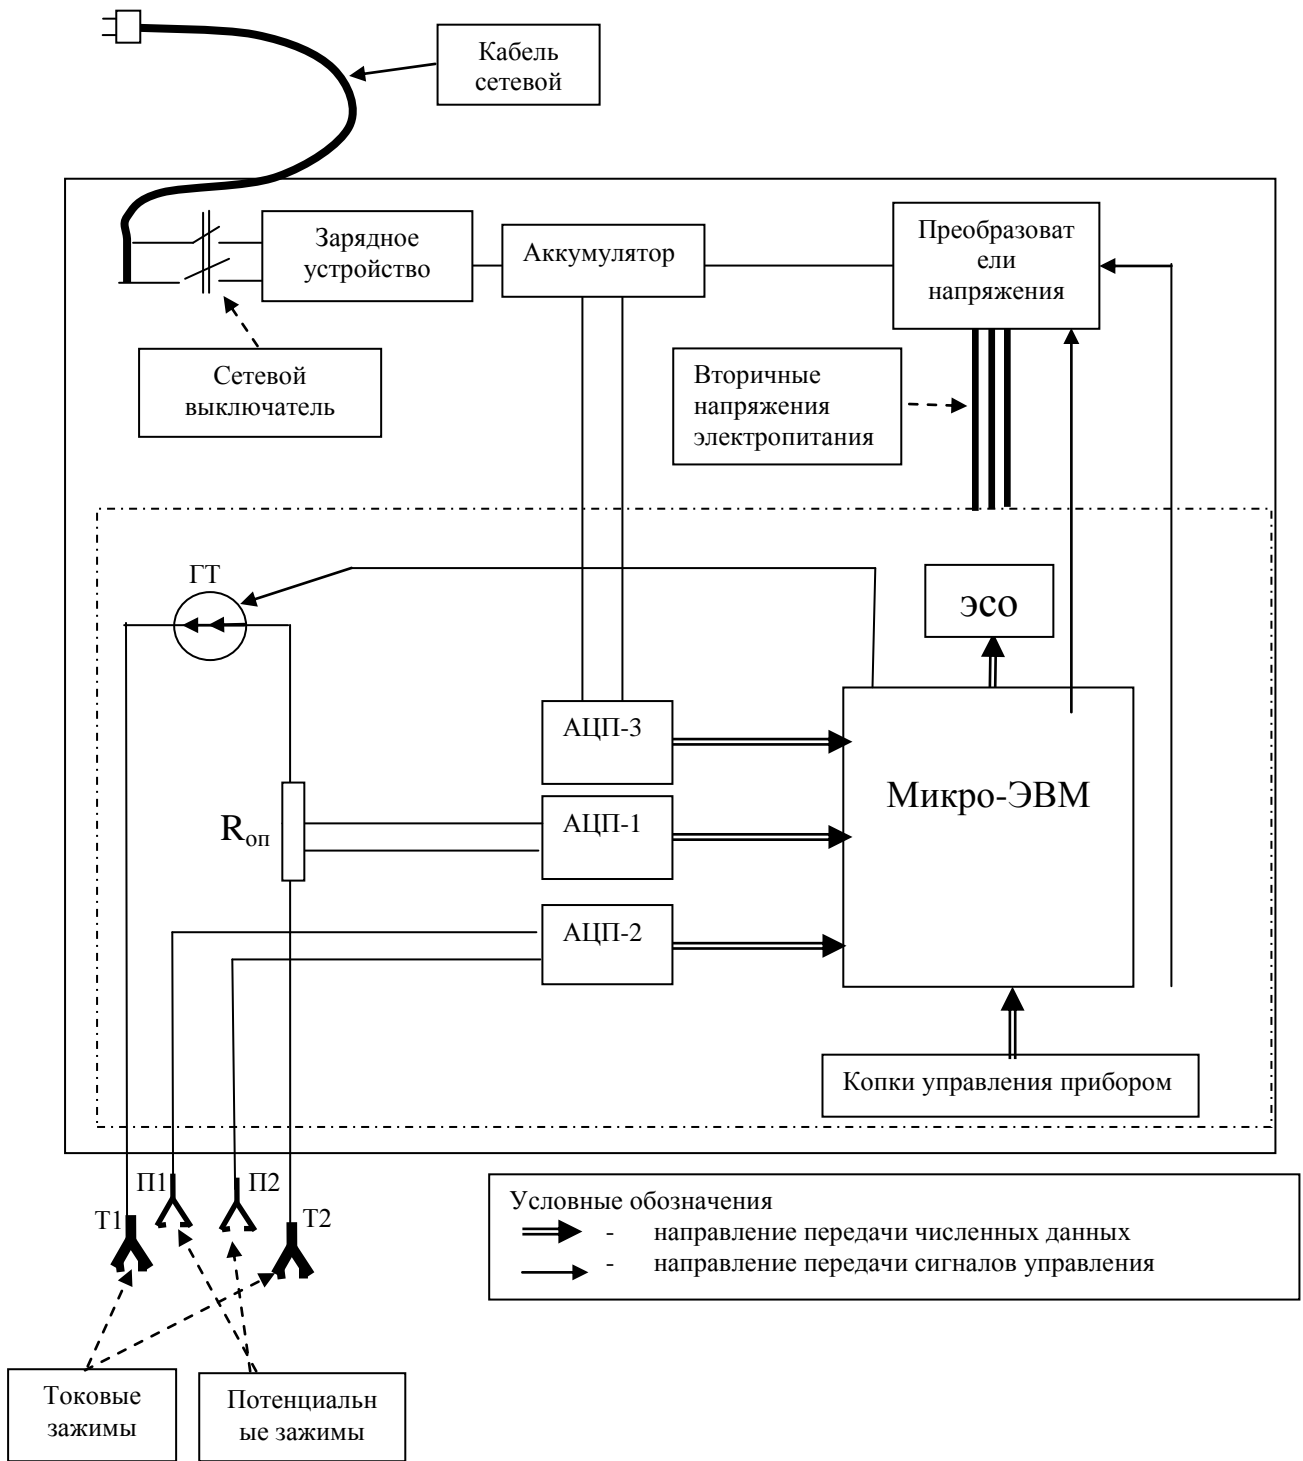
Кабель сетевой

Зарядное устройство

Аккумулятор

Преобразователи напряжения

Сетевой выключатель

Вторичные напряжения электропитания

ГТ

ЭСО

АЦП-3

$R_{оп}$

АЦП-1

Микро-ЭВМ

АЦП-2

Копки управления прибором

П1

П2

Т1

Т2

Условные обозначения
- направление передачи численных данных
- направление передачи сигналов управления

Токовые зажимы

Потенциальные зажимы